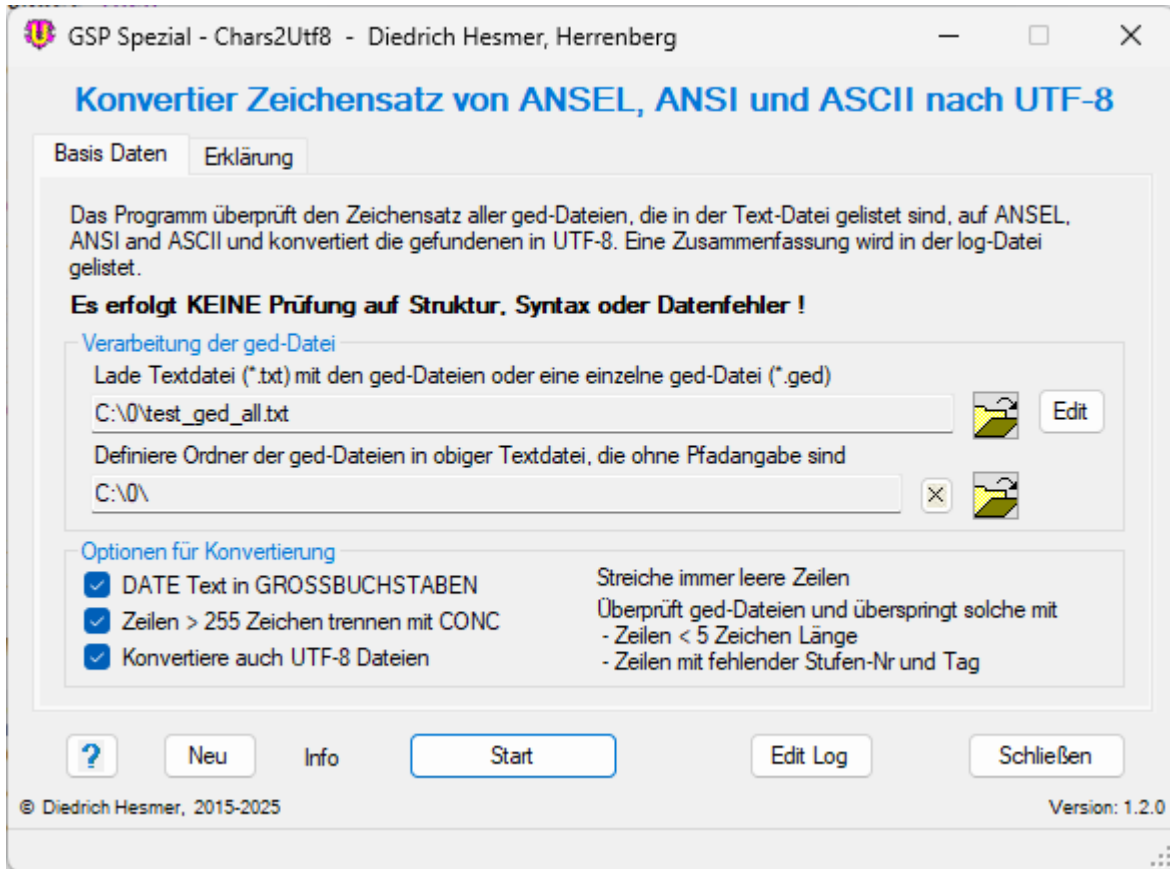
GSP Spezial - Chars2Utf8 - Diedrich Hesmer, Herrenberg

Konvertier Zeichensatz von ANSEL, ANSI und ASCII nach UTF-8

Basis Daten
Erklärung

Das Programm überprüft den Zeichensatz aller ged-Dateien, die in der Text-Datei gelistet sind, auf ANSEL, ANSI and ASCII und konvertiert die gefundenen in UTF-8. Eine Zusammenfassung wird in der log-Datei gelistet.

Es erfolgt KEINE Prüfung auf Struktur, Syntax oder Datenfehler !

Verarbeitung der ged-Datei
Lade Textdatei (*.txt) mit den ged-Dateien oder eine einzelne ged-Datei (*.ged)
C:\0\test_ged_all.txt
Edit
Definiere Ordner der ged-Dateien in obiger Textdatei, die ohne Pfadangabe sind
C:\0\

Optionen für Konvertierung
DATE Text in GROSSBUCHSTABEN
Zeilen > 255 Zeichen trennen mit CONC
Konvertiere auch UTF-8 Dateien
Streiche immer leere Zeilen
Überprüft ged-Dateien und überspringt solche mit
- Zeilen < 5 Zeichen Länge
- Zeilen mit fehlender Stufen-Nr und Tag

?
Neu
Info
Start
Edit Log
Schließen

© Diedrich Hesmer, 2015-2025
Version: 1.2.0